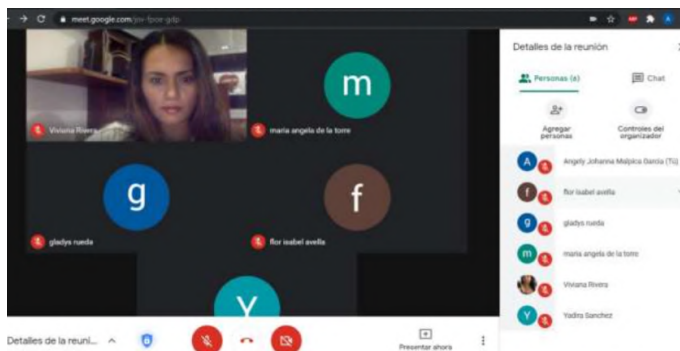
meet.google.com/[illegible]

Viviana Rivera

m

maria angela de la torre

g

gladys rueda

f

flor isabel avella

Y

Detalles de la reunión

Personas (6)

Chat

Agregar personas

Controles del organizador

A

Angely Johanna Malpica Garcia (Tú)

flor isabel avella

gladys rueda

maria angela de la torre

Viviana Rivera

Yadira Sanchez

Detalles de la reuni...

Presentar ahora